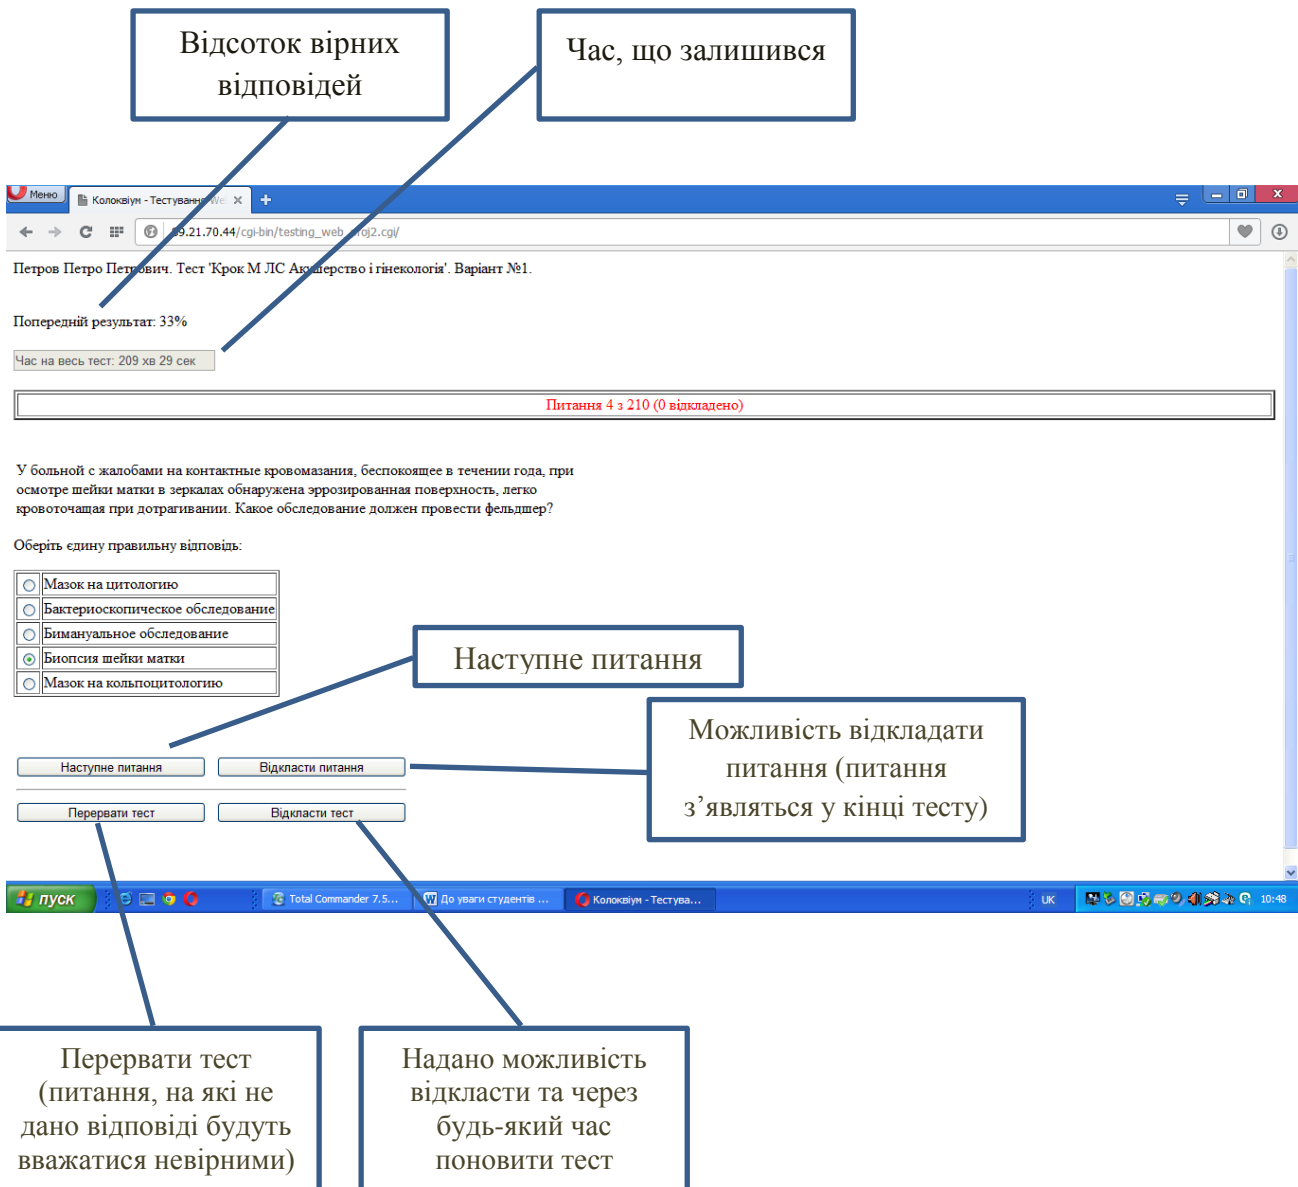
Відсоток вірних відповідей

Час, що залишився

Меню

Колоквіум - Тестування We

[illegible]9.21.70.44/cgi-bin/testing_web_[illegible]roj2.cgi/

Петров Петро Петрович. Тест 'Крок М ЛС Акушерство і гінекологія'. Варіант №1.

Попередній результат: 33%

Час на весь тест: 209 хв 29 сек

Питання 4 з 210 (0 відкладено)

У больной с жалобами на контактные кровомазания, беспокоящее в течении года, при осмотре шейки матки в зеркалах обнаружена эррозированная поверхность, легко кровоточащая при дотрагивании. Какое обследование должен провести фельдшер?

Оберіть єдину правильну відповідь:

Мазок на цитологию
Бактериоскопическое обследование
Бимануальное обследование
Биопсия шейки матки
Мазок на кольпоцитологию

Наступне питання

Можливість відкладати питання (питання з'являться у кінці тесту)

Наступне питання
Відкласти питання
Перервати тест
Відкласти тест

пуск
Total Commander 7.5...
До уваги студентів ...
Колоквіум - Тестува...
UK
10:48

Перервати тест (питання, на які не дано відповіді будуть вважатися невірними)

Надано можливість відкласти та через будь-який час поновити тест